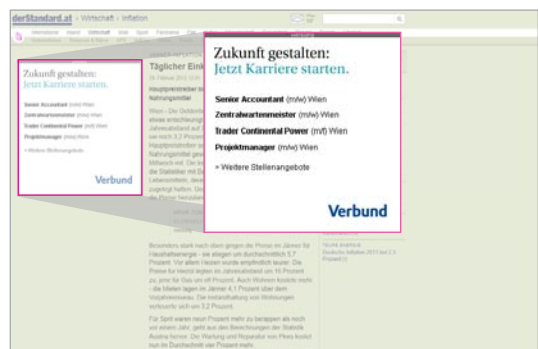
derStandard.at › Wirtschaft › Inflation

Zukunft gestalten:
Jetzt Karriere starten.

Senior Accountant (m/w) Wien
Zentralwartenmeister (m/w) Wien
Trader Continental Power (m/f) Wien
Projektmanager (m/w) Wien

» Weitere Stellenangebote

Verbund

Täglicher Eink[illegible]

Zukunft gestalten:
Jetzt Karriere starten.

Senior Accountant (m/w) Wien
Zentralwartenmeister (m/w) Wien
Trader Continental Power (m/f) Wien
Projektmanager (m/w) Wien

» Weitere Stellenangebote

Verbund

Besonders stark nach oben gingen die Preise im Jänner für Haushaltsenergie - sie stiegen um durchschnittlich 5,7 Prozent. Vor allem Heizen wurde empfindlich teurer. Die Preise für Heizöl legten im Jahresabstand um 10 Prozent zu, jene für Gas um elf Prozent. Auch Wohnen kostete mehr - die Mieten lagen im Jänner 4,1 Prozent über dem Vorjahresniveau. Die Instandhaltung von Wohnungen verteuerte sich um 3,2 Prozent.

Für Sprit waren neun Prozent mehr zu berappen als noch vor einem Jahr, geht aus den Berechnungen der Statistik Austria hervor. Die Wartung und Reparatur von Pkws kostet nun im Durchschnitt vier Prozent mehr.

Deutsche Inflation 2011 bei 2,3 Prozent